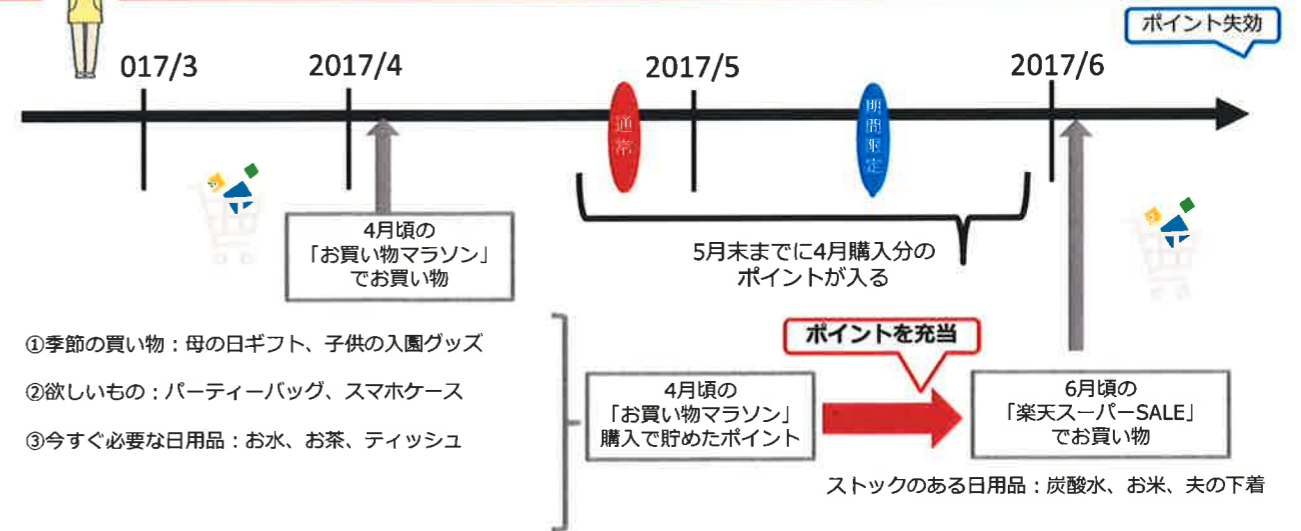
ポイント失効

017/3

2017/4

2017/5

2017/6

通常

期間限定

4月頃の
「お買い物マラソン」
でお買い物

5月末までに4月購入分の
ポイントが入る

①季節の買い物：母の日ギフト、子供の入園グッズ

②欲しいもの：パーティーバッグ、スマホケース

③今すぐ必要な日用品：お水、お茶、ティッシュ

ポイントを充当

4月頃の
「お買い物マラソン」
購入で貯めたポイント

6月頃の
「楽天スーパーSALE」
でお買い物

ストックのある日用品：炭酸水、お米、夫の下着